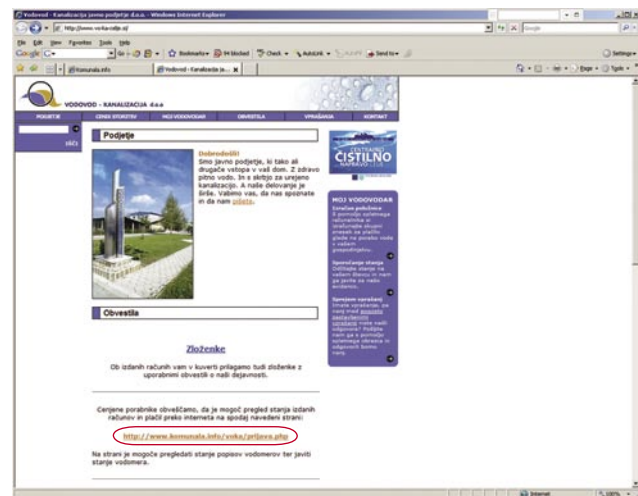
Vodovod - Kanalizacija javno podjetje d.o.o. - Windows Internet Explorer

http://www.vo-ka-celje.si/

Google

File Edit View Favorites Tools Help

Bookmarks 94 blocked Check AutoLink AutoFill Send to

Settings

Komunala.info

Vodovod - Kanalizacija ja...

Page Tools

VODOVOD - KANALIZACIJA d.o.o.

PODJETJE | CENEK STORITEV | MOJ VODOVODAR | OBVESTILA | VPRAŠANJA | KONTAKT

IŠČI

Podjetje

Dobrodošli!
Smo javno podjetje, ki tako ali drugače vstopa v vaš dom. Z zdravo pitno vodo. In s skrbjo za urejeno kanalizacijo. A naše delovanje je širše. Vabimo vas, da nas spoznate in da nam pišete.

CENTRALNO ČISTILNO NAPRAVO

MOJ VODOVODAR

Izračun položnice
S pomočjo spletnega računalnika si izračunajte skupni znesek za plačilo glede na porabo vode v vašem gospodinjstvu.

Sporočanje stanja
Odčitajte stanje na vašem števcu in nam ga javite na spodnjem obrazcu.

Sprejem vprašanj
Imate vprašanje za naj med pogosto zastavljenimi vprašanji nste našli odgovora? Pošljite nam ga s pomočjo spletnega obrazca in odgovorili bomo vam.

Obvestila

Zloženke

Ob izdanih računih vam v kuverti prilagamo tudi zloženke z uporabnimi obvestili o naši dejavnosti.

Cenjene porabnike obveščamo, da je mogoč pregled stanja izdanih računov in plačil preko interneta na spodaj navedeni strani:

http://www.komunala.info/voka/prijava.php

Na strani je mogoče pregledati stanje popisov vodomerov ter javiti stanje vodomera.

Internet